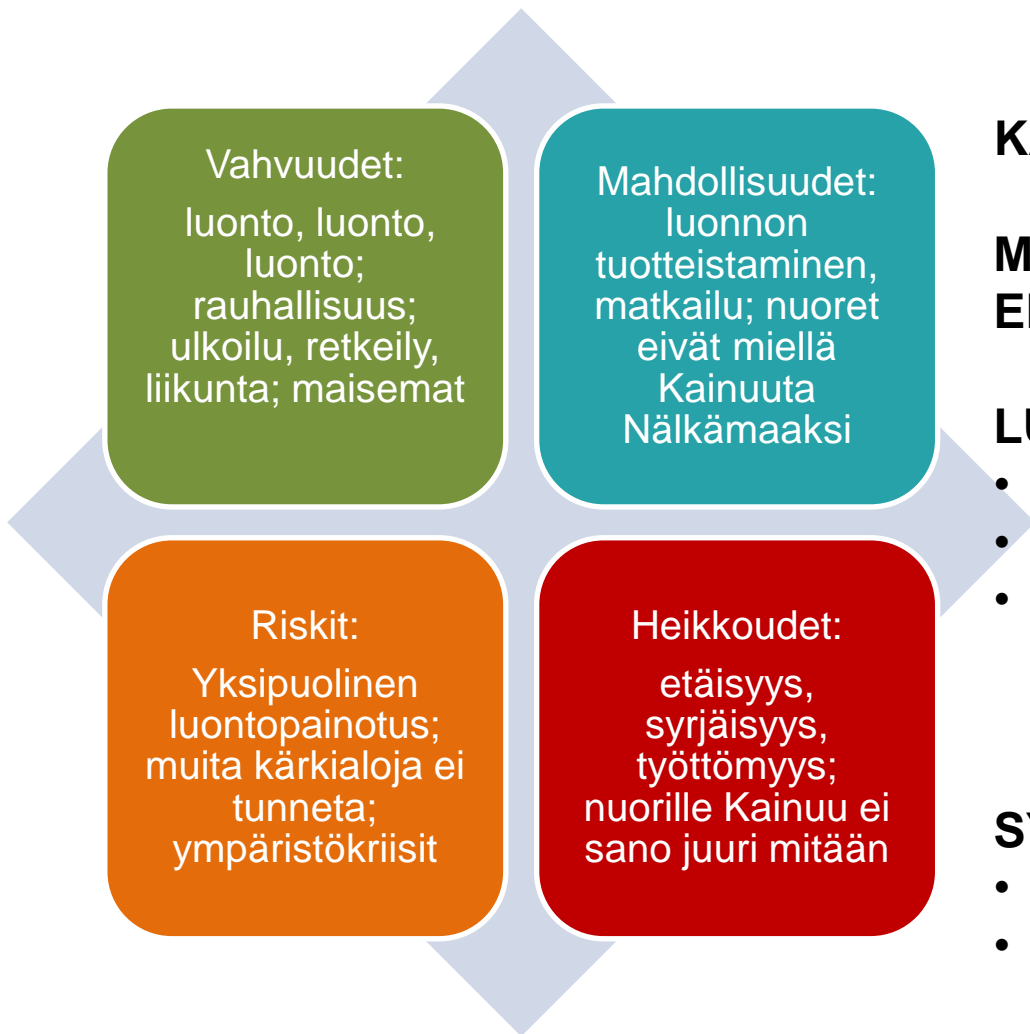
Vahvuudet:
luonto, luonto, luonto; rauhallisuus; ulkoilu, retkeily, liikunta; maisemat

Mahdollisuudet: luonnon tuotteistaminen, matkailu; nuoret eivät miellä Kainuuta Nälkämaaksi

Riskit:
Yksipuolinen luontopainotus; muita kärkialoja ei tunneta; ympäristökriisit

Heikkoudet:
etäisyys, syrjäisyys, työttömyys; nuorille Kainuu ei sano juuri mitään

K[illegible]

M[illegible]
E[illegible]

L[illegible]
•
•
•

S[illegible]
•
•